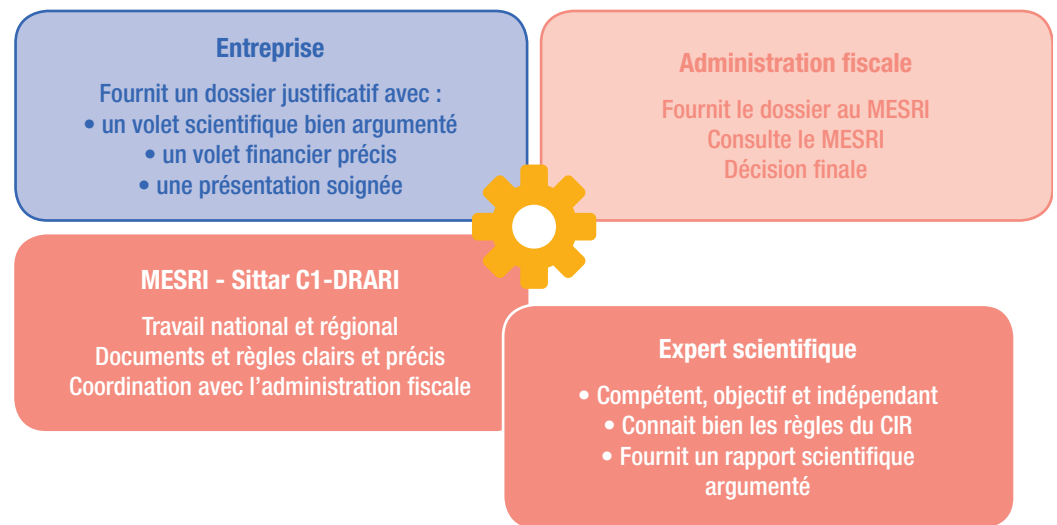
Entreprise

Fournit un dossier justificatif avec :
• un volet scientifique bien argumenté
• un volet financier précis
• une présentation soignée

Administration fiscale

Fournit le dossier au MESRI
Consulte le MESRI
Décision finale

MESRI - Sittar C1-DRARI

Travail national et régional
Documents et règles clairs et précis
Coordination avec l'administration fiscale

Expert scientifique

• Compétent, objectif et indépendant
• Connait bien les règles du CIR
• Fournit un rapport scientifique argumenté